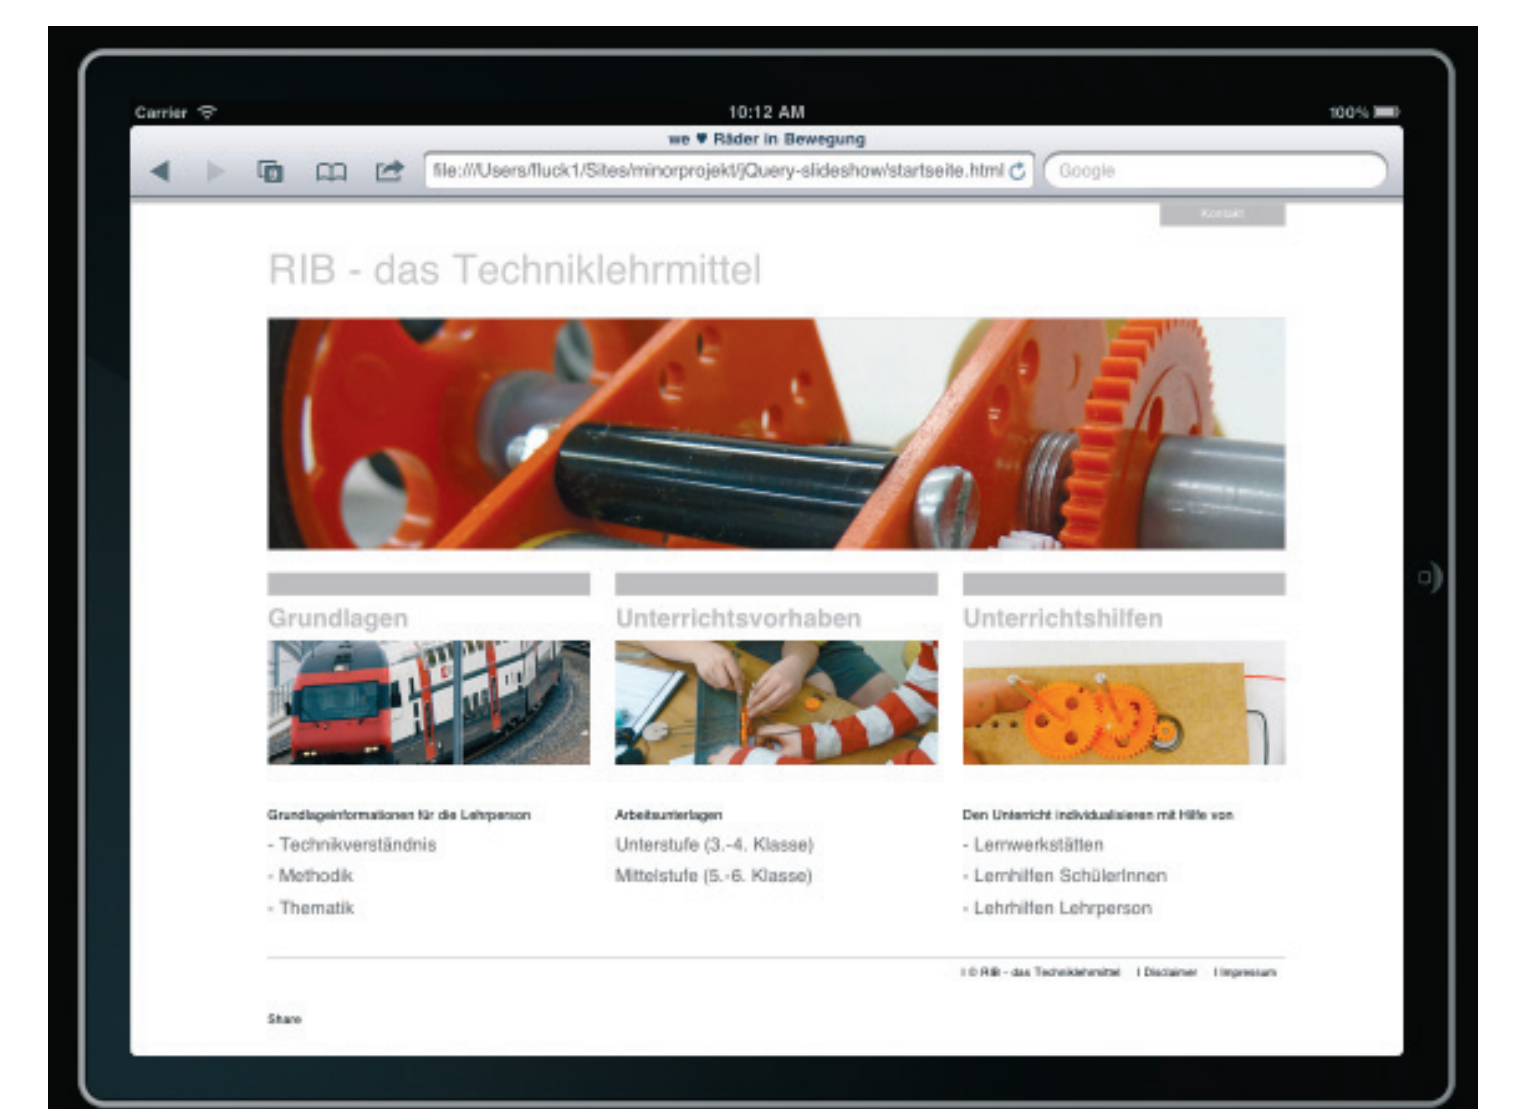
Carrier

10:12 AM

100%

we ♥ Räder in Bewegung

file:///Users/fluck1/Sites/minorprojekt/jQuery-slideshow/startseite.html

Google

Kontakt

RIB - das Techniklehrmittel

Grundlagen

Unterrichtsvorhaben

Unterrichtshilfen

Grundlageinformationen für die Lehrperson

- Technikverständnis

- Methodik

- Thematik

Arbeitsunterlagen

Unterstufe (3.-4. Klasse)

Mittelstufe (5.-6. Klasse)

Den Unterricht individualisieren mit Hilfe von

- Lernwerkstätten

- Lernhilfen SchülerInnen

- Lehrhilfen Lehrperson

| © RIB - das Techniklehrmittel | Disclaimer | Impressum

Share